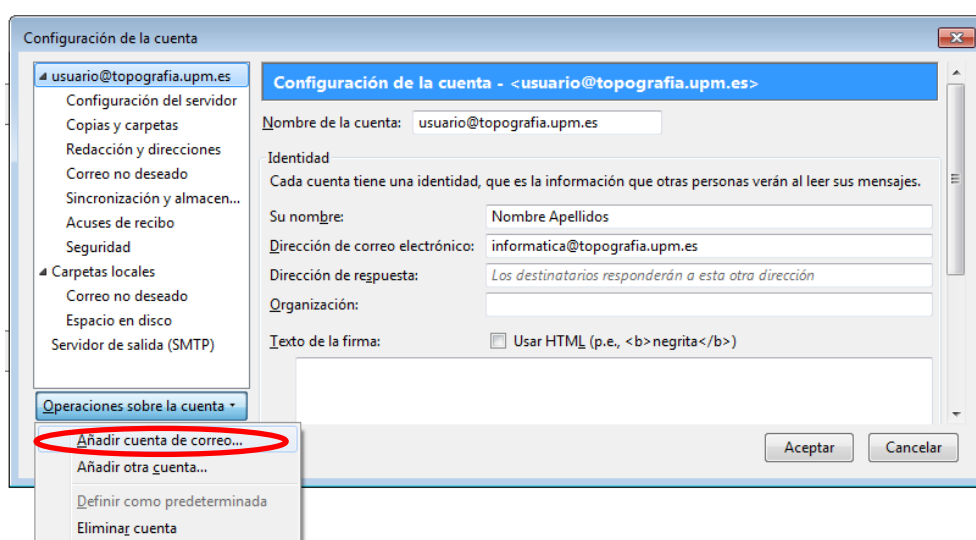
Configuración de la cuenta

usuario@topografia.upm.es
Configuración del servidor
Copias y carpetas
Redacción y direcciones
Correo no deseado
Sincronización y almacen...
Acuses de recibo
Seguridad
Carpetas locales
Correo no deseado
Espacio en disco
Servidor de salida (SMTP)

Operaciones sobre la cuenta

Añadir cuenta de correo...
Añadir otra cuenta...
Definir como predeterminada
Eliminar cuenta

Configuración de la cuenta - <usuario@topografia.upm.es>

Nombre de la cuenta: usuario@topografia.upm.es

Identidad
Cada cuenta tiene una identidad, que es la información que otras personas verán al leer sus mensajes.

Su nombre: Nombre Apellidos
Dirección de correo electrónico: informatica@topografia.upm.es
Dirección de respuesta: Los destinatarios responderán a esta otra dirección
Organización:
Texto de la firma: Usar HTML (p.e., <b>negrita</b>)

Aceptar
Cancelar